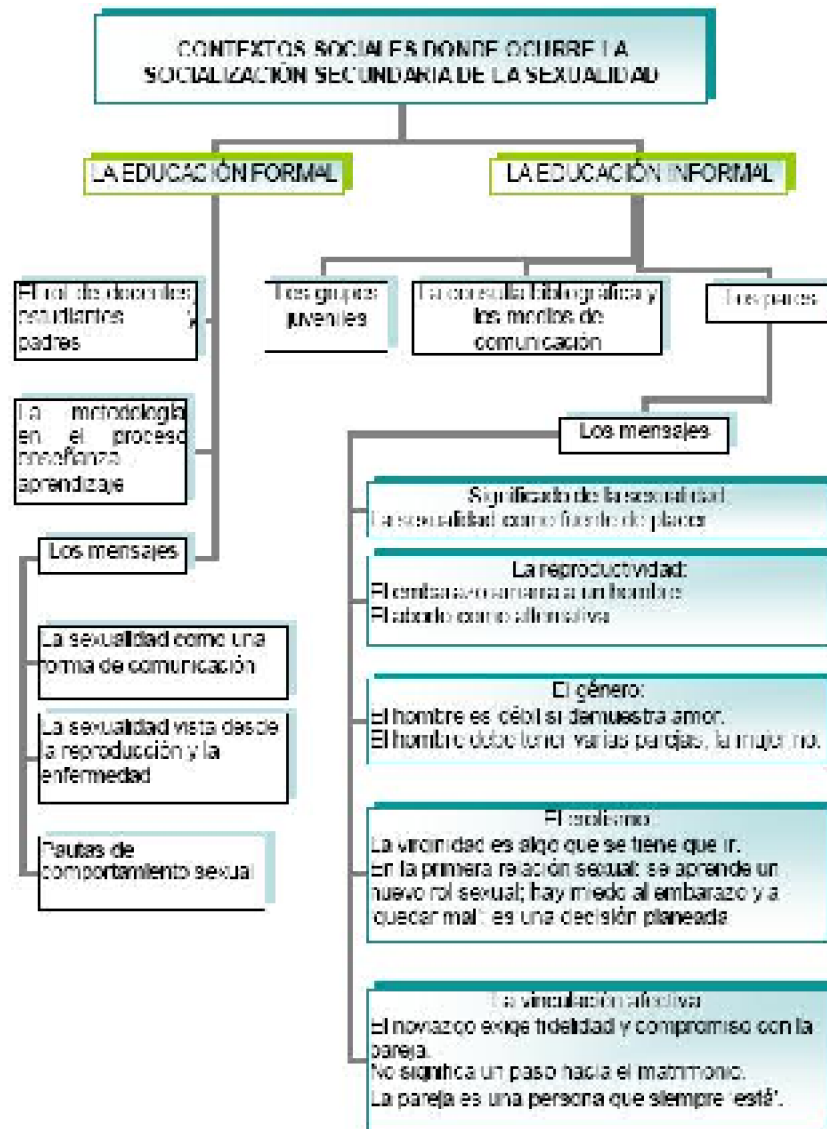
CONTEXTOS SOCIALES DONDE OCURRE LA SOCIALIZACIÓN SECUNDARIA DE LA SEXUALIDAD

LA EDUCACIÓN FORMAL

LA EDUCACIÓN INFORMAL

El rol de docentes, estudiantes y padres

La metodología en el proceso enseñanza aprendizaje

Los mensajes

La sexualidad como una forma de comunicación

La sexualidad vista desde la reproducción y la enfermedad

Pautas de comportamiento sexual

Los grupos juveniles

La consulta bibliográfica y los medios de comunicación

Los pares

Los mensajes

Significado de la sexualidad:
La sexualidad como fuente de placer

La reproductividad:
El embarazo amarra a un hombre
El aborto como alternativa

El género:
El hombre es débil si demuestra amor.
El hombre debe tener varias parejas, la mujer no.

El coitismo:
La virginidad es algo que se tiene que ir.
En la primera relación sexual: se aprende un nuevo rol sexual; hay miedo al embarazo y a quedar mal; es una decisión planeada

La vinculación afectiva
El noviazgo exige fidelidad y compromiso con la pareja.
No significa un paso hacia el matrimonio.
La pareja es una persona que siempre 'está'.